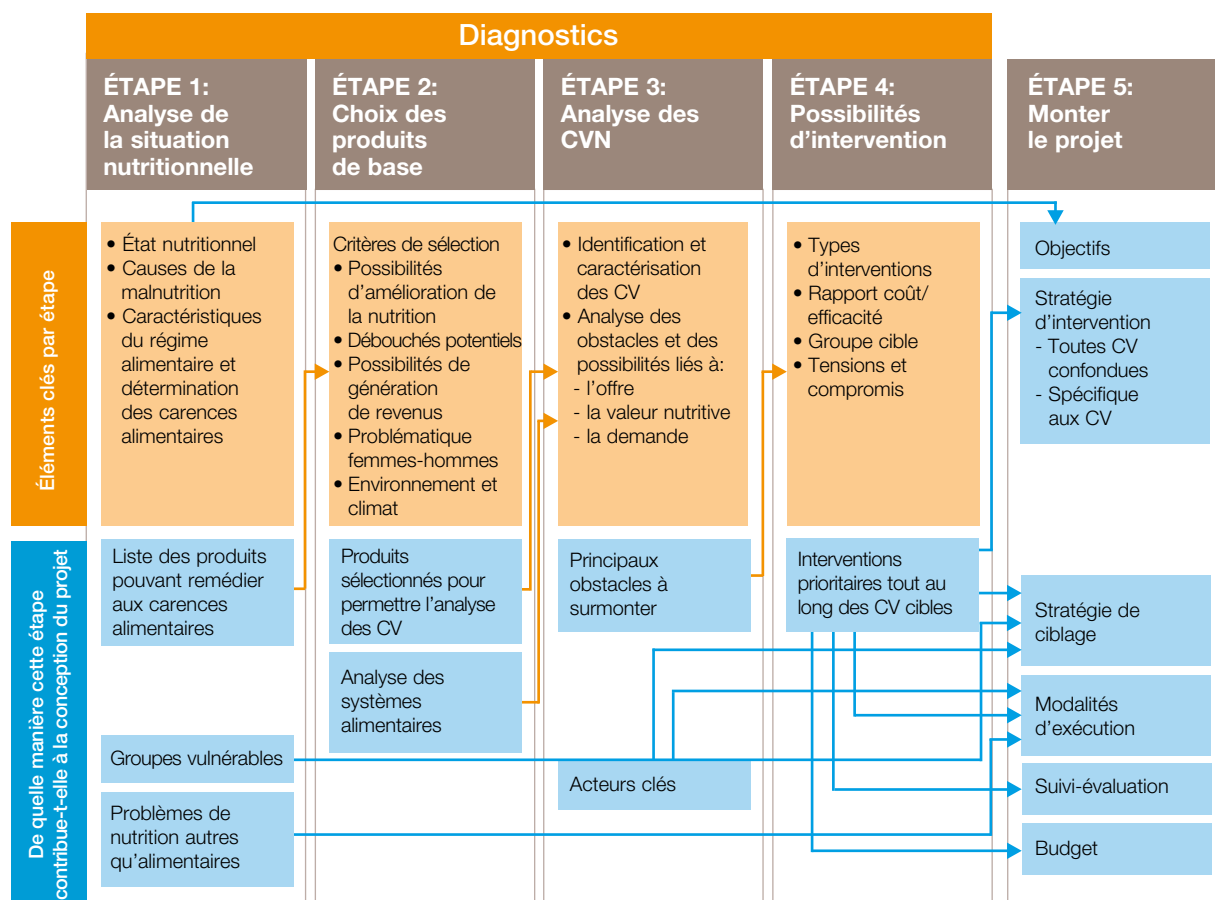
Diagnostics

ÉTAPE 1: Analyse de la situation nutritionnelle

ÉTAPE 2: Choix des produits de base

ÉTAPE 3: Analyse des CVN

ÉTAPE 4: Possibilités d'intervention

ÉTAPE 5: Monter le projet

Éléments clés par étape

• État nutritionnel
• Causes de la malnutrition
• Caractéristiques du régime alimentaire et détermination des carences alimentaires

Critères de sélection
• Possibilités d'amélioration de la nutrition
• Débouchés potentiels
• Possibilités de génération de revenus
• Problématique femmes-hommes
• Environnement et climat

• Identification et caractérisation des CV
• Analyse des obstacles et des possibilités liés à:
- l'offre
- la valeur nutritive
- la demande

• Types d'interventions
• Rapport coût/ efficacité
• Groupe cible
• Tensions et compromis

Objectifs

Stratégie d'intervention
- Toutes CV confondues
- Spécifique aux CV

De quelle manière cette étape contribue-t-elle à la conception du projet

Liste des produits pouvant remédier aux carences alimentaires

Produits sélectionnés pour permettre l'analyse des CV

Analyse des systèmes alimentaires

Principaux obstacles à surmonter

Interventions prioritaires tout au long des CV cibles

Stratégie de ciblage

Modalités d'exécution

Groupes vulnérables

Acteurs clés

Suivi-évaluation

Problèmes de nutrition autres qu'alimentaires

Budget